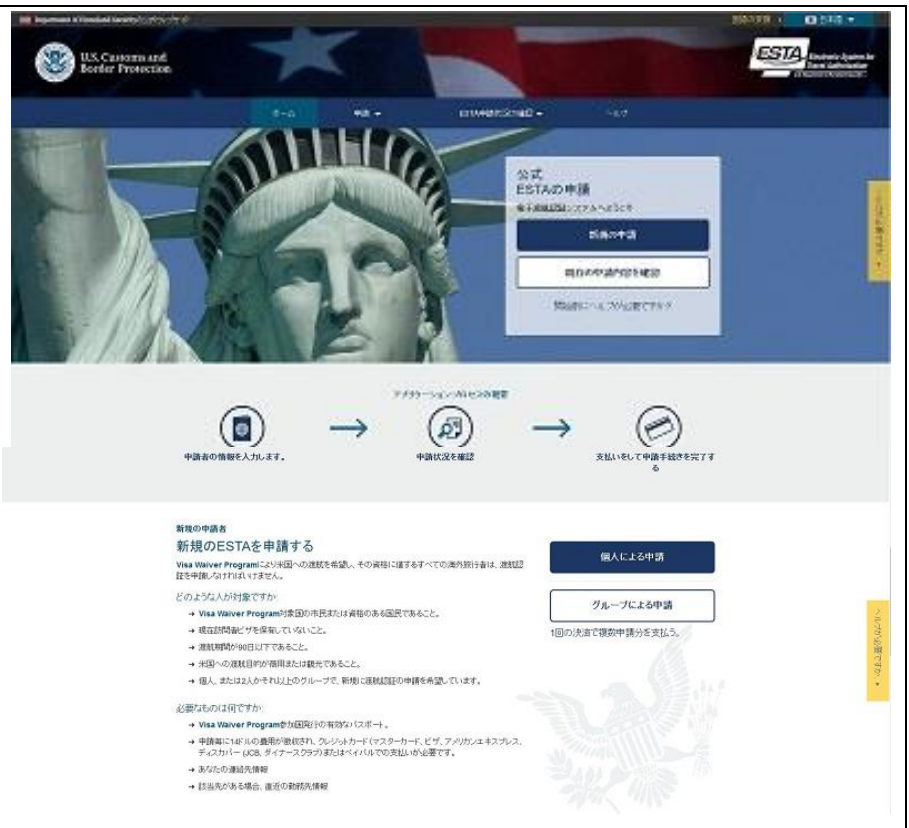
Department of Homeland Security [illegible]

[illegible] 日本語

U.S. Customs and Border Protection

ESTA Electronic System for Travel Authorization

ホーム 申請 ESTA申請状況の確認 ヘルプ

公式
ESTAの申請
電子渡航認証システムへようこそ

新規の申請

既存の申請内容を確認

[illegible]

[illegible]

アプリケーションプロセスの概要

申請者の情報を入力します。

申請状況を確認

支払いをして申請手続きを完了する

新規の申請者

新規のESTAを申請する

Visa Waiver Programにより米国への渡航を希望し、その資格に値するすべての海外旅行者は、渡航認証を申請しなければいけません。

どのような人が対象ですか

→ Visa Waiver Program対象国の市民または資格のある国民であること。

→ 現在訪問者ビザを保有していないこと。

→ 渡航期間が90日以下であること。

→ 米国への渡航目的が商用または観光であること。

→ 個人、または2人かそれ以上のグループで、新規に渡航認証の申請を希望しています。

必要なものは何ですか

→ Visa Waiver Program参加国発行の有効なパスポート。

→ 申請毎に14ドルの費用が徴収され、クレジットカード(マスターカード、ビザ、アメリカンエキスプレス、ディスカバー(JCB、ダイナースクラブ)またはペイパルでの支払いが必要です。

→ あなたの連絡先情報

→ 該当先がある場合、直近の勤務先情報

個人による申請

グループによる申請

1回の決済で複数申請分を支払う。

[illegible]